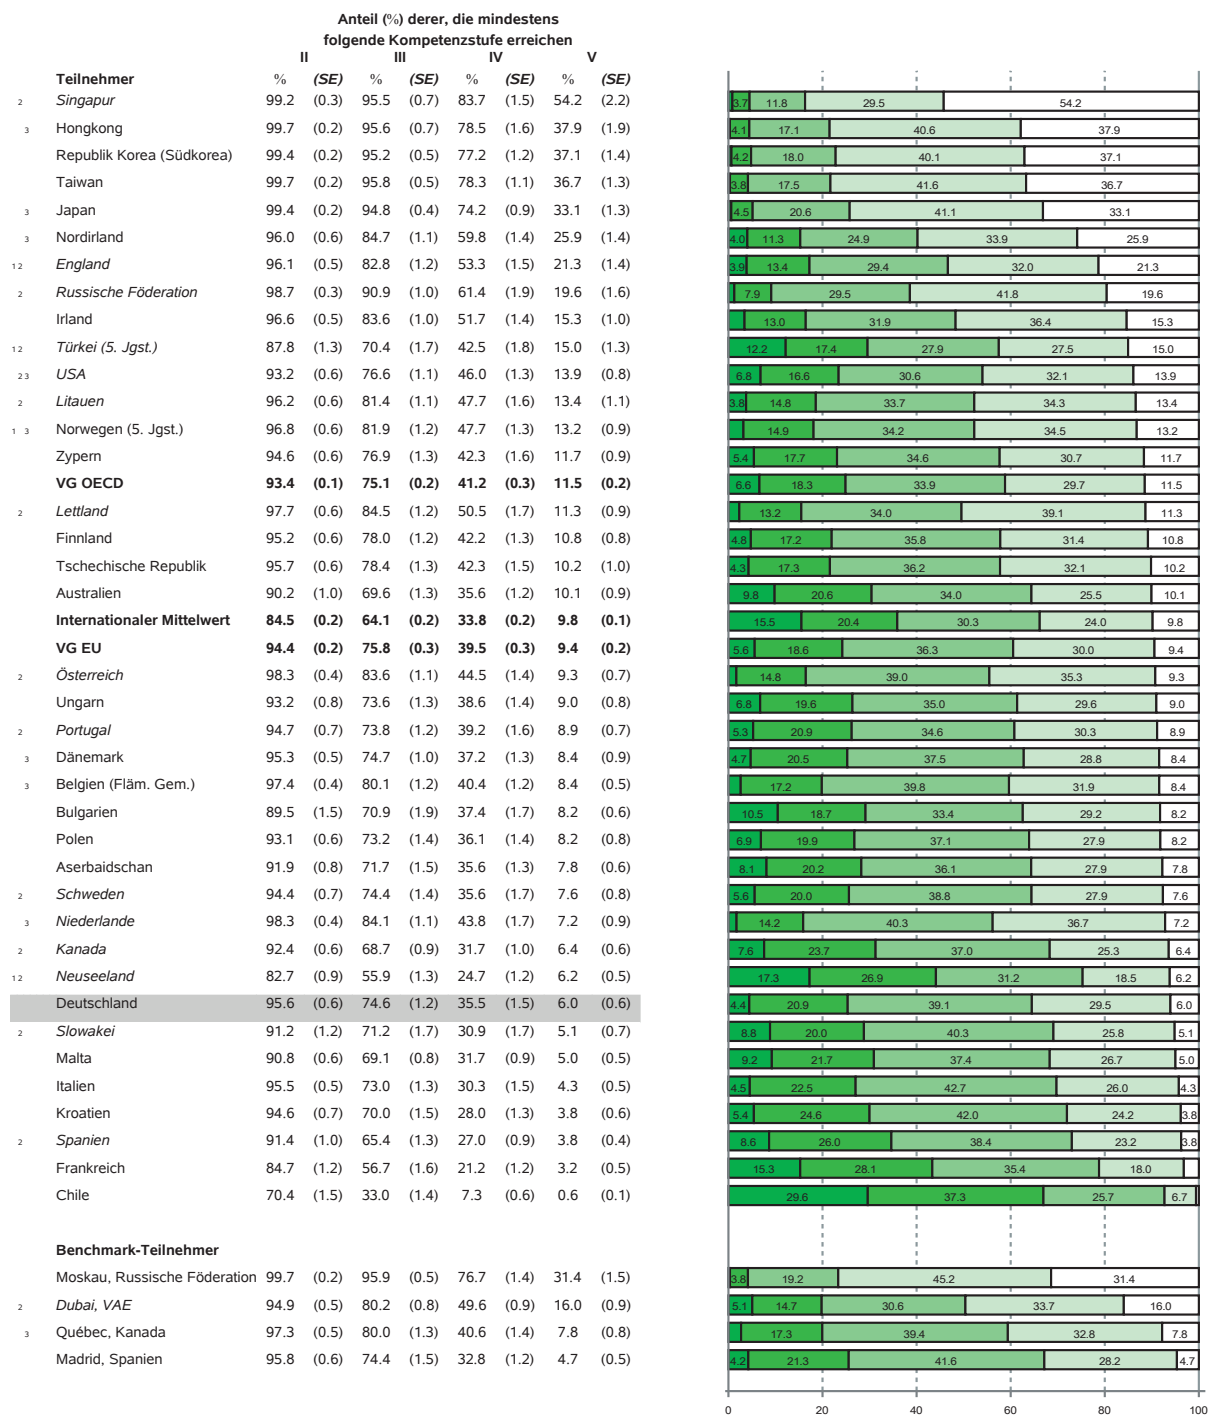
Anteil (%) derer, die mindestens folgende Kompetenzstufe erreichen

| | Teilnehmer | II % | (SE) | III % | (SE) | IV % | (SE) | V % | (SE) |
|---|---|---|---|---|---|---|---|---|---|
| 2 | *Singapur* | 99.2 | (0.3) | 95.5 | (0.7) | 83.7 | (1.5) | 54.2 | (2.2) |
| 3 | Hongkong | 99.7 | (0.2) | 95.6 | (0.7) | 78.5 | (1.6) | 37.9 | (1.9) |
| | Republik Korea (Südkorea) | 99.4 | (0.2) | 95.2 | (0.5) | 77.2 | (1.2) | 37.1 | (1.4) |
| | Taiwan | 99.7 | (0.2) | 95.8 | (0.5) | 78.3 | (1.1) | 36.7 | (1.3) |
| 3 | Japan | 99.4 | (0.2) | 94.8 | (0.4) | 74.2 | (0.9) | 33.1 | (1.3) |
| 3 | Nordirland | 96.0 | (0.6) | 84.7 | (1.1) | 59.8 | (1.4) | 25.9 | (1.4) |
| 1 2 | *England* | 96.1 | (0.5) | 82.8 | (1.2) | 53.3 | (1.5) | 21.3 | (1.4) |
| 2 | *Russische Föderation* | 98.7 | (0.3) | 90.9 | (1.0) | 61.4 | (1.9) | 19.6 | (1.6) |
| | Irland | 96.6 | (0.5) | 83.6 | (1.0) | 51.7 | (1.4) | 15.3 | (1.0) |
| 1 2 | *Türkei (5. Jgst.)* | 87.8 | (1.3) | 70.4 | (1.7) | 42.5 | (1.8) | 15.0 | (1.3) |
| 2 3 | *USA* | 93.2 | (0.6) | 76.6 | (1.1) | 46.0 | (1.3) | 13.9 | (0.8) |
| 2 | *Litauen* | 96.2 | (0.6) | 81.4 | (1.1) | 47.7 | (1.6) | 13.4 | (1.1) |
| 1 3 | Norwegen (5. Jgst.) | 96.8 | (0.6) | 81.9 | (1.2) | 47.7 | (1.3) | 13.2 | (0.9) |
| | Zypern | 94.6 | (0.6) | 76.9 | (1.3) | 42.3 | (1.6) | 11.7 | (0.9) |
| | **VG OECD** | **93.4** | **(0.1)** | **75.1** | **(0.2)** | **41.2** | **(0.3)** | **11.5** | **(0.2)** |
| 2 | *Lettland* | 97.7 | (0.6) | 84.5 | (1.2) | 50.5 | (1.7) | 11.3 | (0.9) |
| | Finnland | 95.2 | (0.6) | 78.0 | (1.2) | 42.2 | (1.3) | 10.8 | (0.8) |
| | Tschechische Republik | 95.7 | (0.6) | 78.4 | (1.3) | 42.3 | (1.5) | 10.2 | (1.0) |
| | Australien | 90.2 | (1.0) | 69.6 | (1.3) | 35.6 | (1.2) | 10.1 | (0.9) |
| | **Internationaler Mittelwert** | **84.5** | **(0.2)** | **64.1** | **(0.2)** | **33.8** | **(0.2)** | **9.8** | **(0.1)** |
| | **VG EU** | **94.4** | **(0.2)** | **75.8** | **(0.3)** | **39.5** | **(0.3)** | **9.4** | **(0.2)** |
| 2 | *Österreich* | 98.3 | (0.4) | 83.6 | (1.1) | 44.5 | (1.4) | 9.3 | (0.7) |
| | Ungarn | 93.2 | (0.8) | 73.6 | (1.3) | 38.6 | (1.4) | 9.0 | (0.8) |
| 2 | *Portugal* | 94.7 | (0.7) | 73.8 | (1.2) | 39.2 | (1.6) | 8.9 | (0.7) |
| 3 | Dänemark | 95.3 | (0.5) | 74.7 | (1.0) | 37.2 | (1.3) | 8.4 | (0.9) |
| 3 | Belgien (Fläm. Gem.) | 97.4 | (0.4) | 80.1 | (1.2) | 40.4 | (1.2) | 8.4 | (0.5) |
| | Bulgarien | 89.5 | (1.5) | 70.9 | (1.9) | 37.4 | (1.7) | 8.2 | (0.6) |
| | Polen | 93.1 | (0.6) | 73.2 | (1.4) | 36.1 | (1.4) | 8.2 | (0.8) |
| | Aserbaidschan | 91.9 | (0.8) | 71.7 | (1.5) | 35.6 | (1.3) | 7.8 | (0.6) |
| 2 | *Schweden* | 94.4 | (0.7) | 74.4 | (1.4) | 35.6 | (1.7) | 7.6 | (0.8) |
| 3 | *Niederlande* | 98.3 | (0.4) | 84.1 | (1.1) | 43.8 | (1.7) | 7.2 | (0.9) |
| 2 | *Kanada* | 92.4 | (0.6) | 68.7 | (0.9) | 31.7 | (1.0) | 6.4 | (0.6) |
| 1 2 | *Neuseeland* | 82.7 | (0.9) | 55.9 | (1.3) | 24.7 | (1.2) | 6.2 | (0.5) |
| | Deutschland | 95.6 | (0.6) | 74.6 | (1.2) | 35.5 | (1.5) | 6.0 | (0.6) |
| 2 | *Slowakei* | 91.2 | (1.2) | 71.2 | (1.7) | 30.9 | (1.7) | 5.1 | (0.7) |
| | Malta | 90.8 | (0.6) | 69.1 | (0.8) | 31.7 | (0.9) | 5.0 | (0.5) |
| | Italien | 95.5 | (0.5) | 73.0 | (1.3) | 30.3 | (1.5) | 4.3 | (0.5) |
| | Kroatien | 94.6 | (0.7) | 70.0 | (1.5) | 28.0 | (1.3) | 3.8 | (0.6) |
| 2 | *Spanien* | 91.4 | (1.0) | 65.4 | (1.3) | 27.0 | (0.9) | 3.8 | (0.4) |
| | Frankreich | 84.7 | (1.2) | 56.7 | (1.6) | 21.2 | (1.2) | 3.2 | (0.5) |
| | Chile | 70.4 | (1.5) | 33.0 | (1.4) | 7.3 | (0.6) | 0.6 | (0.1) |
| | **Benchmark-Teilnehmer** | | | | | | | | |
| | Moskau, Russische Föderation | 99.7 | (0.2) | 95.9 | (0.5) | 76.7 | (1.4) | 31.4 | (1.5) |
| 2 | *Dubai, VAE* | 94.9 | (0.5) | 80.2 | (0.8) | 49.6 | (0.9) | 16.0 | (0.9) |
| 3 | Québec, Kanada | 97.3 | (0.5) | 80.0 | (1.3) | 40.6 | (1.4) | 7.8 | (0.8) |
| | Madrid, Spanien | 95.8 | (0.6) | 74.4 | (1.5) | 32.8 | (1.2) | 4.7 | (0.5) |

3.7 11.8 29.5 54.2
4.1 17.1 40.6 37.9
4.2 18.0 40.1 37.1
3.8 17.5 41.6 36.7
4.5 20.6 41.1 33.1
4.0 11.3 24.9 33.9 25.9
3.9 13.4 29.4 32.0 21.3
7.9 29.5 41.8 19.6
13.0 31.9 36.4 15.3
12.2 17.4 27.9 27.5 15.0
6.8 16.6 30.6 32.1 13.9
3.8 14.8 33.7 34.3 13.4
14.9 34.2 34.5 13.2
5.4 17.7 34.6 30.7 11.7
6.6 18.3 33.9 29.7 11.5
13.2 34.0 39.1 11.3
4.8 17.2 35.8 31.4 10.8
4.3 17.3 36.2 32.1 10.2
9.8 20.6 34.0 25.5 10.1
15.5 20.4 30.3 24.0 9.8
5.6 18.6 36.3 30.0 9.4
14.8 39.0 35.3 9.3
6.8 19.6 35.0 29.6 9.0
5.3 20.9 34.6 30.3 8.9
4.7 20.5 37.5 28.8 8.4
17.2 39.8 31.9 8.4
10.5 18.7 33.4 29.2 8.2
6.9 19.9 37.1 27.9 8.2
8.1 20.2 36.1 27.9 7.8
5.6 20.0 38.8 27.9 7.6
14.2 40.3 36.7 7.2
7.6 23.7 37.0 25.3 6.4
17.3 26.9 31.2 18.5 6.2
4.4 20.9 39.1 29.5 6.0
8.8 20.0 40.3 25.8 5.1
9.2 21.7 37.4 26.7 5.0
4.5 22.5 42.7 26.0 4.3
5.4 24.6 42.0 24.2 3.8
8.6 26.0 38.4 23.2 3.8
15.3 28.1 35.4 18.0
29.6 37.3 25.7 6.7

3.8 19.2 45.2 31.4
5.1 14.7 30.6 33.7 16.0
17.3 39.4 32.8 7.8
4.2 21.3 41.6 28.2 4.7

0 20 40 60 80 100